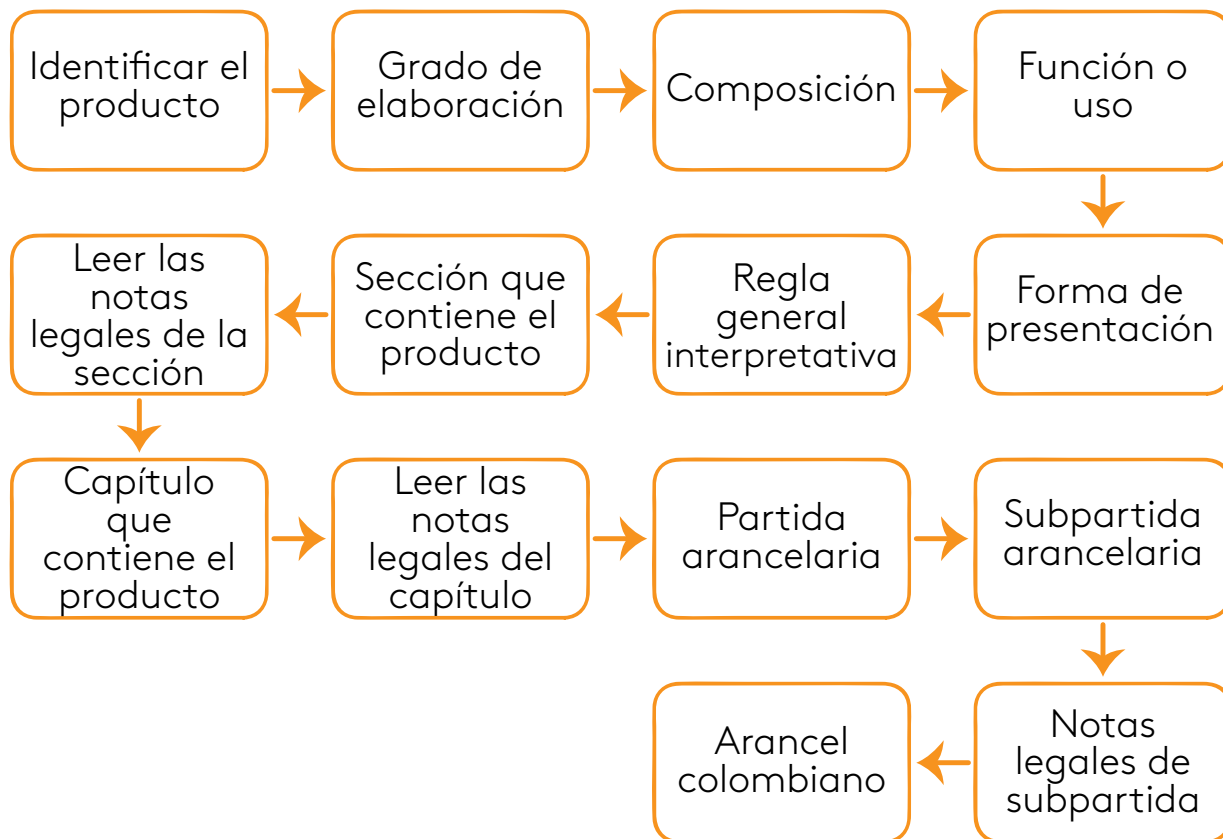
Identificar el producto

Grado de elaboración

Composición

Función o uso

Forma de presentación

Regla general interpretativa

Sección que contiene el producto

Leer las notas legales de la sección

Capítulo que contiene el producto

Leer las notas legales del capítulo

Partida arancelaria

Subpartida arancelaria

Notas legales de subpartida

Arancel colombiano